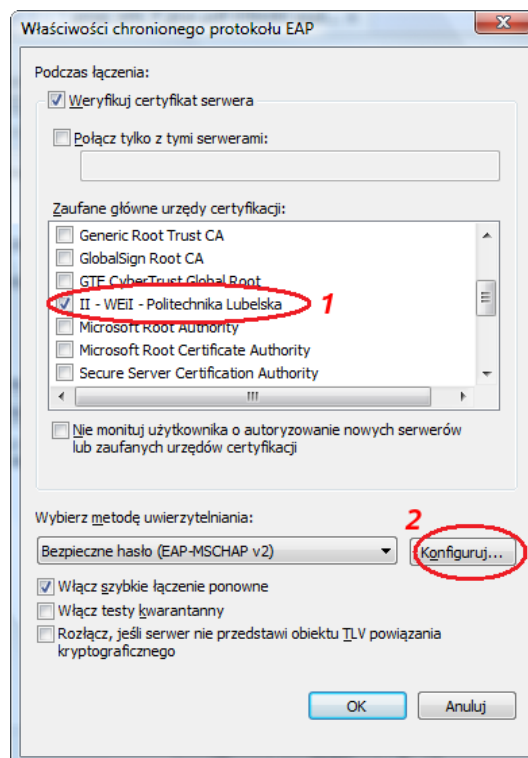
Właściwości chronionego protokołu EAP

Podczas łączenia:

Weryfikuj certyfikat serwera

Połącz tylko z tymi serwerami:

Zaufane główne urzędy certyfikacji:

Generic Root Trust CA
GlobalSign Root CA
GTE CyberTrust Global Root
II - WEiI - Politechnika Lubelska
Microsoft Root Authority
Microsoft Root Certificate Authority
Secure Server Certification Authority

1

Nie monituj użytkownika o autoryzowanie nowych serwerów lub zaufanych urzędów certyfikacji

Wybierz metodę uwierzytelniania:

2

Bezpieczne hasło (EAP-MSCHAP v2)

Konfiguruj...

Włącz szybkie łączenie ponowne

Włącz testy kwarantanny

Rozłącz, jeśli serwer nie przedstawi obiektu TLV powiązania kryptograficznego

OK

Anuluj